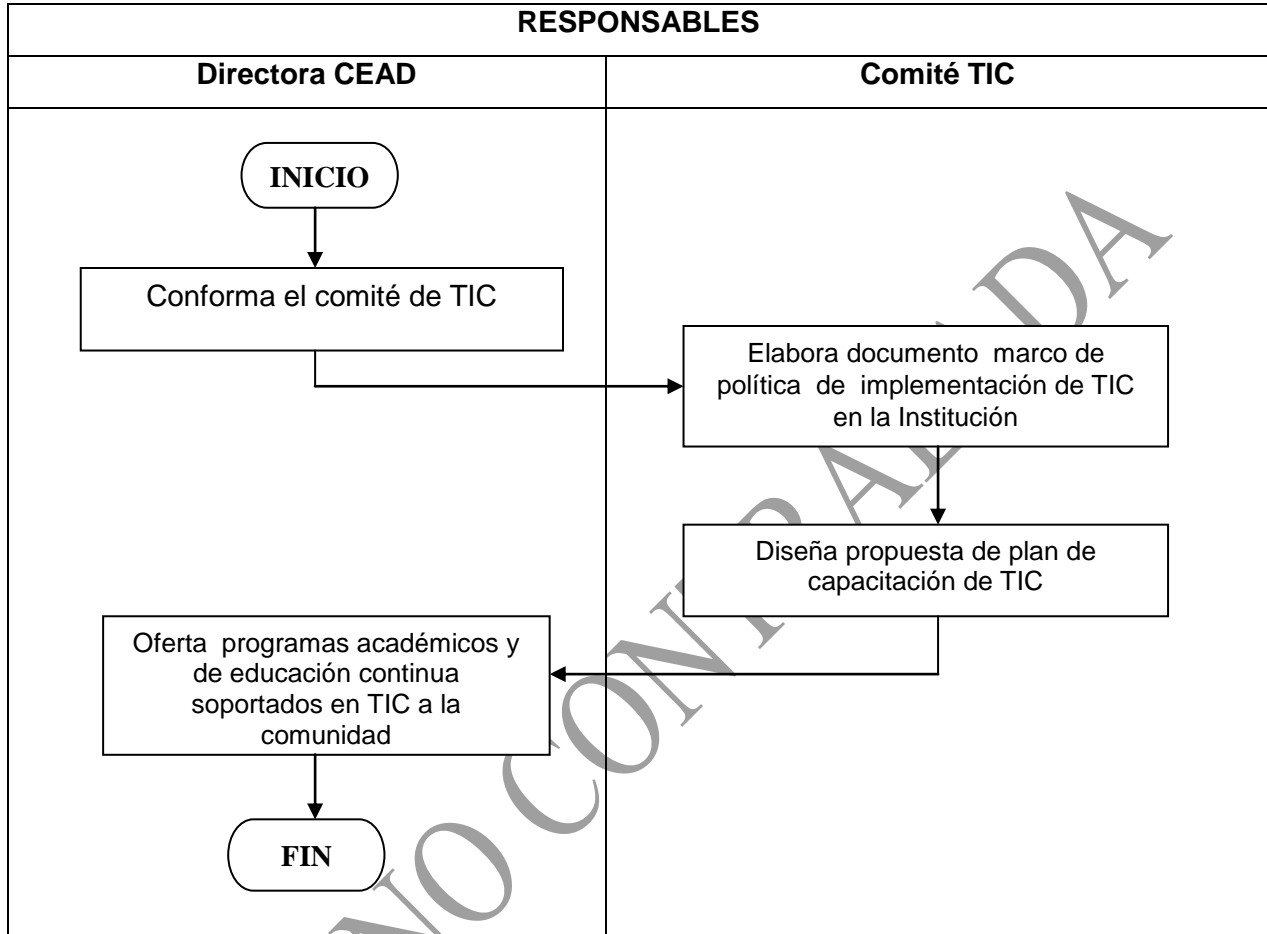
RESPONSABLES

| Directora CEAD | Comité TIC |
|---|---|

INICIO

Conforma el comité de TIC

Elabora documento marco de política de implementación de TIC en la Institución

Diseña propuesta de plan de capacitación de TIC

Oferta programas académicos y de educación continua soportados en TIC a la comunidad

FIN

NO CONTROLADA